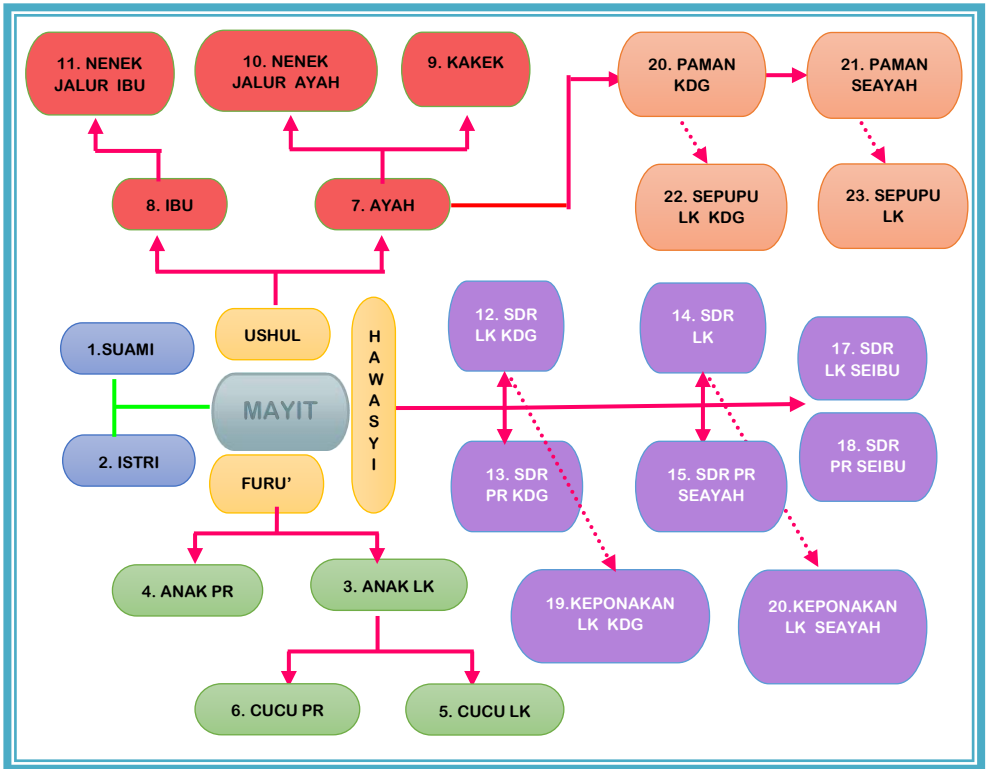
11. NENEK JALUR IBU

10. NENEK JALUR AYAH

9. KAKEK

20. PAMAN KDG

21. PAMAN SEAYAH

22. SEPUPU LK KDG

23. SEPUPU LK

8. IBU

7. AYAH

USHUL

H A W A S Y I

12. SDR LK KDG

14. SDR LK

17. SDR LK SEIBU

1.SUAMI

MAYIT

2. ISTRI

13. SDR PR KDG

15. SDR PR SEAYAH

18. SDR PR SEIBU

FURU'

4. ANAK PR

3. ANAK LK

19.KEPONAKAN LK KDG

20.KEPONAKAN LK SEAYAH

6. CUCU PR

5. CUCU LK